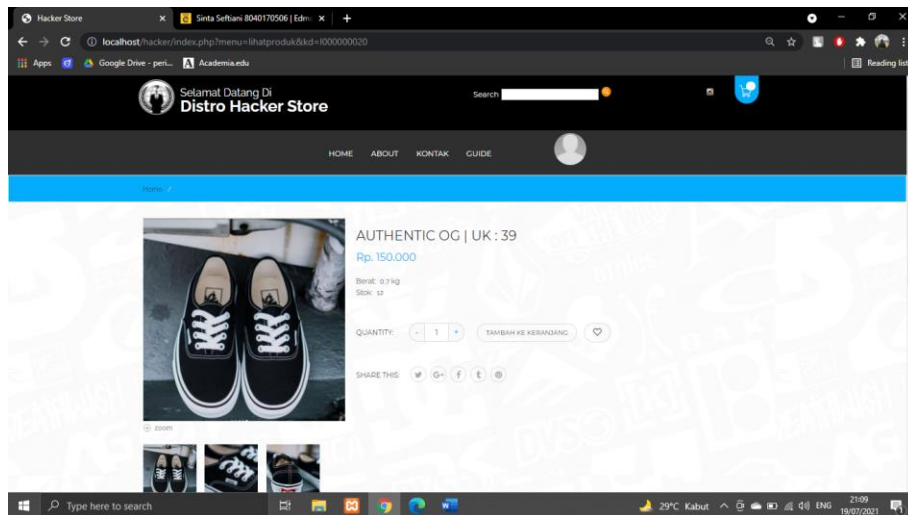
Hacker Store
Sinta Seftiani 8040170506 | Edm
localhost/hacker/index.php?menu=lihatproduk&kd=I000000020
Apps
Google Drive - peri...
Academia.edu
Reading list

Selamat Datang Di
Distro Hacker Store
Search

HOME ABOUT KONTAK GUIDE

Home /

AUTHENTIC OG | UK : 39
Rp. 150.000
Berat: 0.7 kg
Stok: 12

QUANTITY: - 1 + TAMBAH KE KERANJANG

SHARE THIS:

zoom

Type here to search
29°C Kabut ENG 21:09 19/07/2021